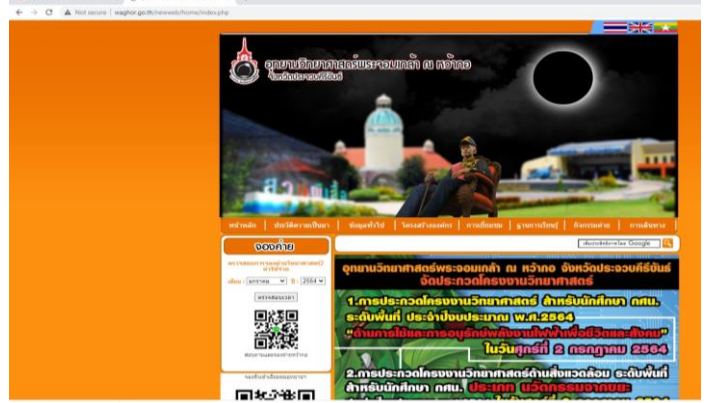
Not secure | waghor.go.th/newweb/home/index.php

อุทยานวิทยาศาสตร์พระจอมเกล้า ณ หว้ากอ
จังหวัดประจวบคีรีขันธ์

หน้าหลัก | ประวัติความเป็นมา | ข้อมูลทั่วไป | โครงสร้างองค์กร | การเยี่ยมชม | ฐานการเรียนรู้ | กิจกรรมค่าย | การเดินทาง

จองค่าย

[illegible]
เดือน มกราคม ปี 2564
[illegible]

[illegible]

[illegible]

อุทยานวิทยาศาสตร์พระจอมเกล้า ณ หว้ากอ จังหวัดประจวบคีรีขันธ์
จัดประกวดโครงงานวิทยาศาสตร์

1.การประกวดโครงงานวิทยาศาสตร์ สำหรับนักศึกษา กศน. ระดับพื้นที่ ประจำปีงบประมาณ พ.ศ.2564
"ด้านการใช้และการอนุรักษ์พลังงานไฟฟ้าเพื่อชีวิตและสังคม"
ในวันศุกร์ที่ 2 กรกฎาคม 2564

2.การประกวดโครงงานวิทยาศาสตร์ด้านสิ่งแวดล้อม ระดับพื้นที่ สำหรับนักศึกษา กศน. ประเภท นวัตกรรมจากขยะ
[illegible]